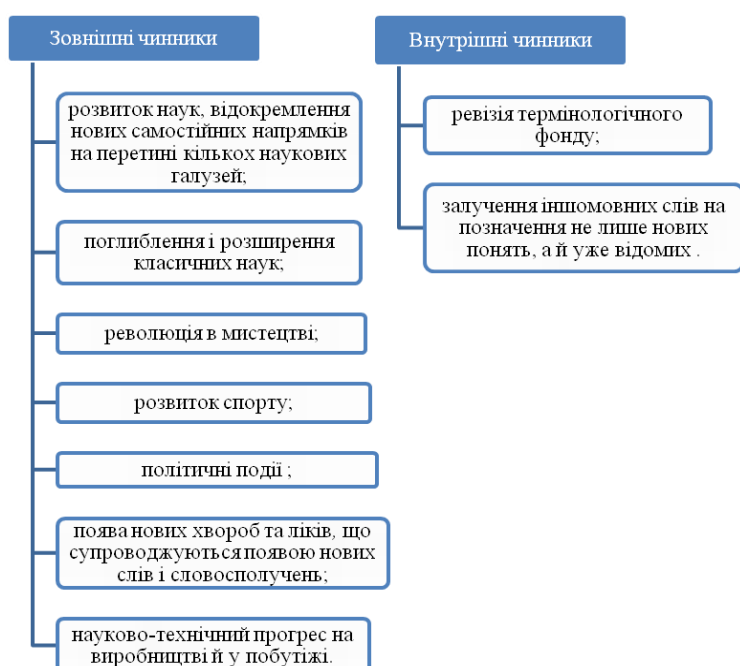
Зовнішні чинники

розвиток наук, відокремлення нових самостійних напрямків на перетині кількох наукових галузей;

поглиблення і розширення класичних наук;

революція в мистецтві;

розвиток спорту;

політичні події ;

поява нових хвороб та ліків, що супроводжуються появою нових слів і словосполучень;

науково-технічний прогрес на виробництві й у побутіжі.

Внутрішні чинники

ревізія термінологічного фонду;

залучення іншомовних слів на позначення не лише нових понять, а й уже відомих .